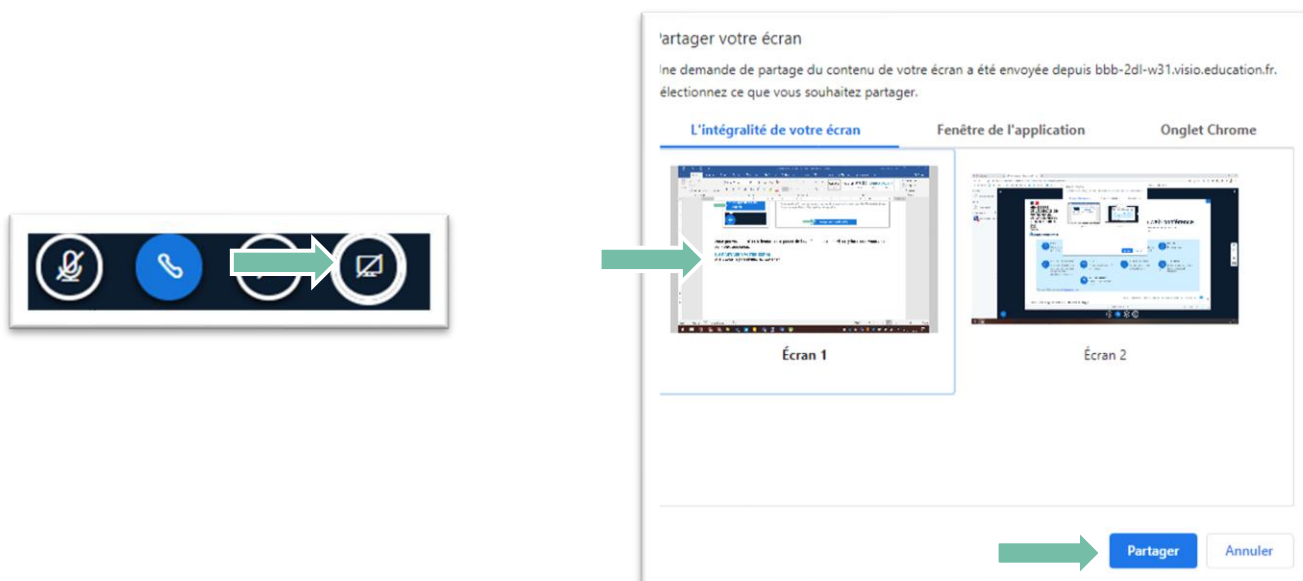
Partager votre écran

Une demande de partage du contenu de votre écran a été envoyée depuis bbb-2dl-w31.visio.education.fr. Sélectionnez ce que vous souhaitez partager.

L'intégralité de votre écran | Fenêtre de l'application | Onglet Chrome

Écran 1

Écran 2

Partager | Annuler